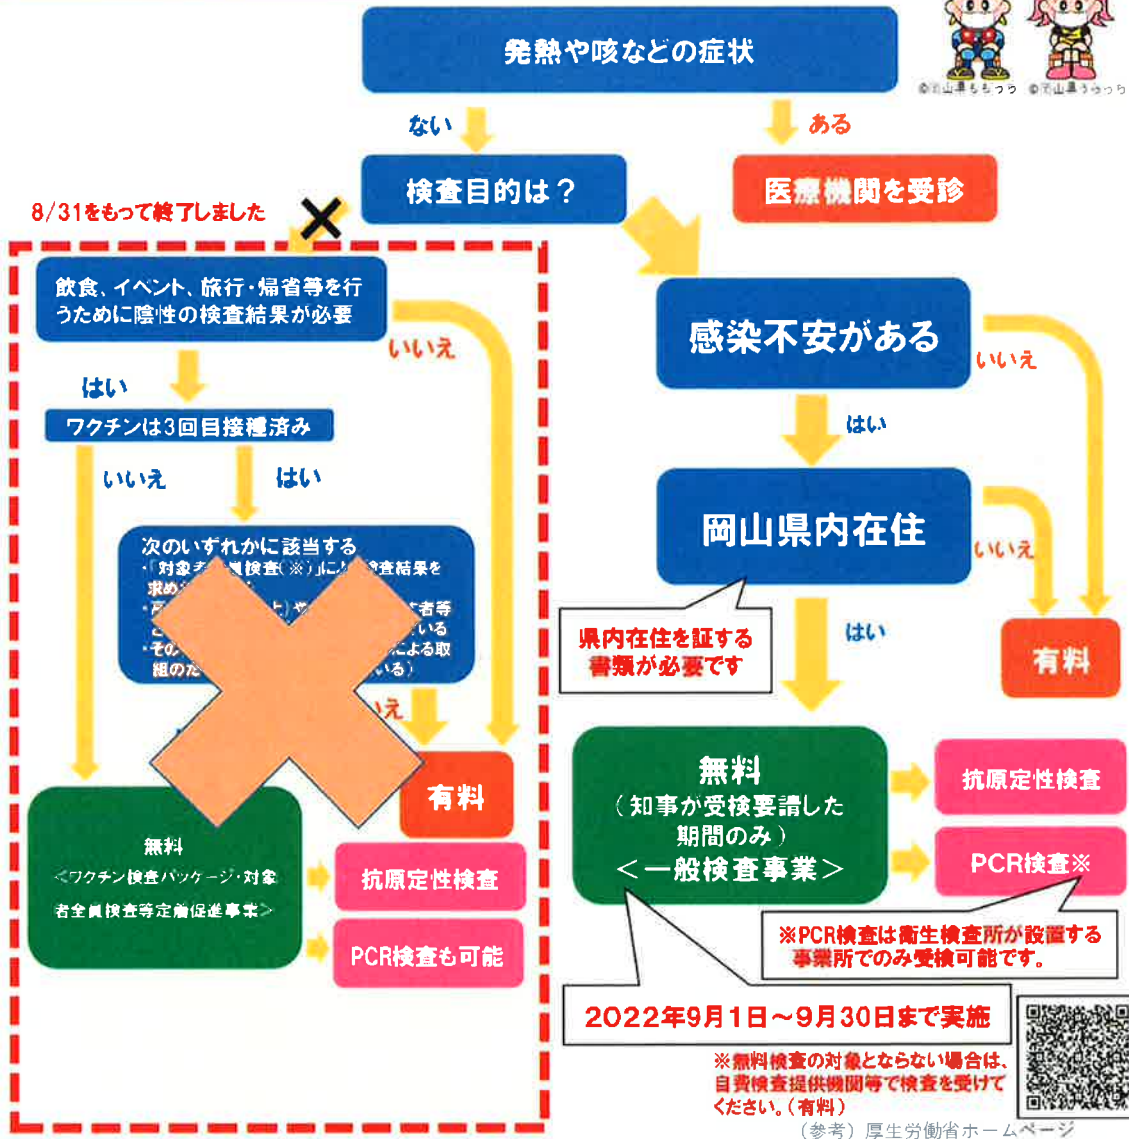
発熱や咳などの症状

©岡山県ももっち ©岡山県うらっち

ない

ある

検査目的は？

医療機関を受診

8/31をもって終了しました

飲食、イベント、旅行・帰省等を行うために陰性の検査結果が必要

いいえ

はい

ワクチンは3回目接種済み

いいえ

はい

次のいずれかに該当する
・「対象者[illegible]検査(※)」に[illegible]検査結果を求め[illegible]
・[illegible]者等
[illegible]いる
・その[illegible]による取組のた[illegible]いる)

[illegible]え

有料

無料
<ワクチン検査パッケージ・対象者全員検査等定着促進事業>

抗原定性検査

PCR検査も可能

感染不安がある

いいえ

はい

岡山県内在住

いいえ

県内在住を証する書類が必要です

はい

有料

無料
(知事が受検要請した期間のみ)
<一般検査事業>

抗原定性検査

PCR検査※

※PCR検査は衛生検査所が設置する事業所でのみ受検可能です。

2022年9月1日～9月30日まで実施

※無料検査の対象とならない場合は、自費検査提供機関等で検査を受けてください。(有料)

(参考) 厚生労働省ホームページ